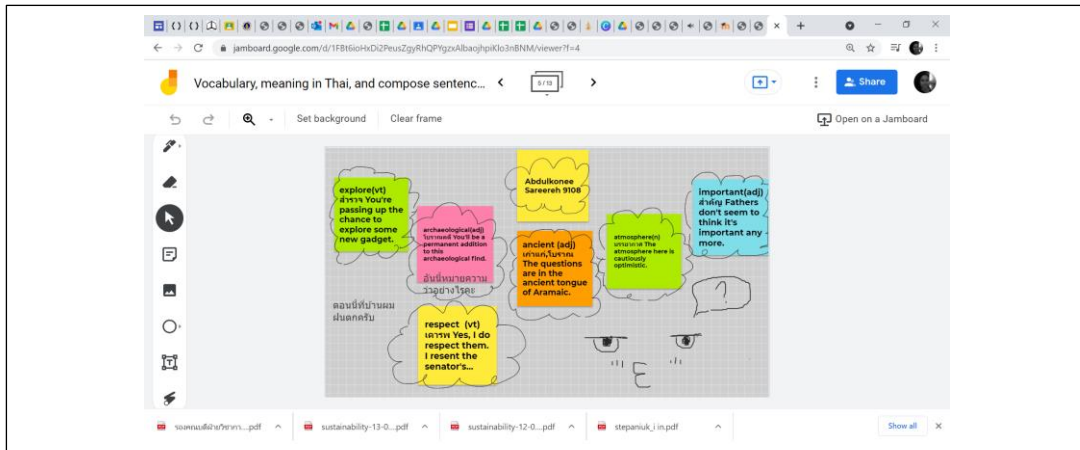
jamboard.google.com/d/1F8t6ioHxDi2PeusZgyRhQPYgzxAlbaojhpiKlo3nBNM/viewer?f=4

Vocabulary, meaning in Thai, and compose sentenc...

5/10

Share

Set background

Clear frame

Open on a Jamboard

explore(vt) สำรวจ You're passing up the chance to explore some new gadget.

archaeological(adj) โบราณคดี You'll be a permanent addition to this archaeological find.

อันนี้หมายความว่าอย่างไรคะ

Abdulkonee Sareereh 9108

ancient (adj) เก่าแก่,โบราณ The questions are in the ancient tongue of Aramaic.

atmosphere(n) บรรยากาศ The atmosphere here is cautiously optimistic.

important(adj) สำคัญ Fathers don't seem to think it's important any more.

?

ตอนนี้ที่บ้านผมฝนตกครับ

respect (vt) เคารพ Yes, I do respect them. I resent the senator's...

E

รองคณบดีฝ่ายวิชากา....pdf

sustainability-13-0....pdf

sustainability-12-0....pdf

stepaniuk_i in.pdf

Show all